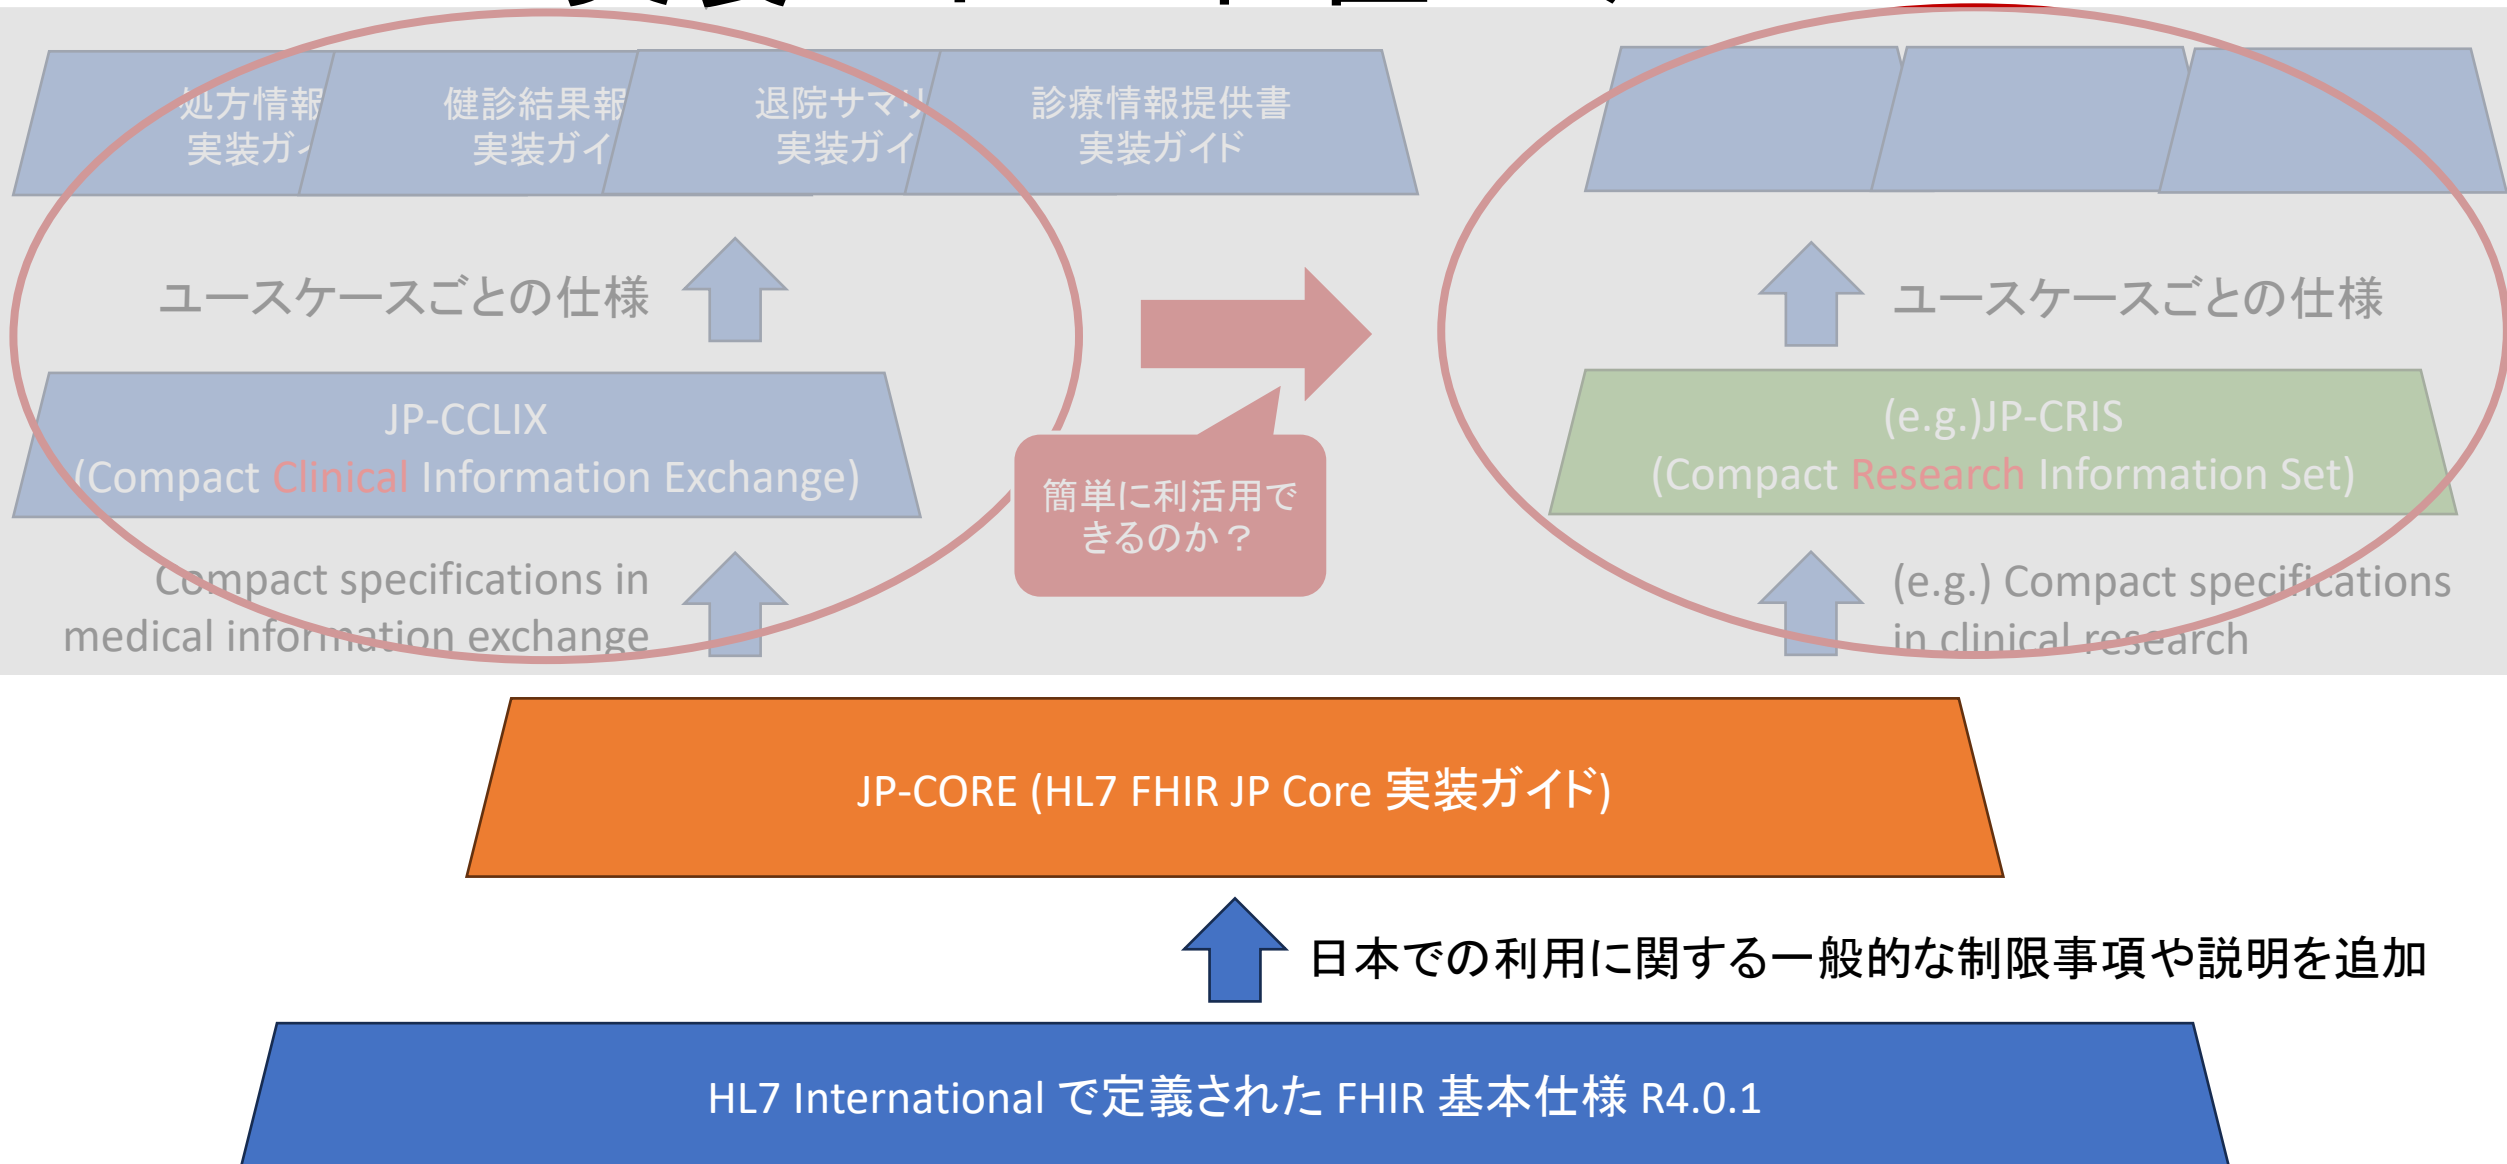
処方情報 実装ガイ

健診結果報 実装ガイ

退院サマリ 実装ガイ

診療情報提供書 実装ガイド

ユースケースごとの仕様

JP-CCLIX
(Compact Clinical Information Exchange)

Compact specifications in medical information exchange

簡単に利活用できるのか？

ユースケースごとの仕様

(e.g.)JP-CRIS
(Compact Research Information Set)

(e.g.) Compact specifications in clinical research

JP-CORE (HL7 FHIR JP Core 実装ガイド)

日本での利用に関する一般的な制限事項や説明を追加

HL7 International で定義された FHIR 基本仕様 R4.0.1